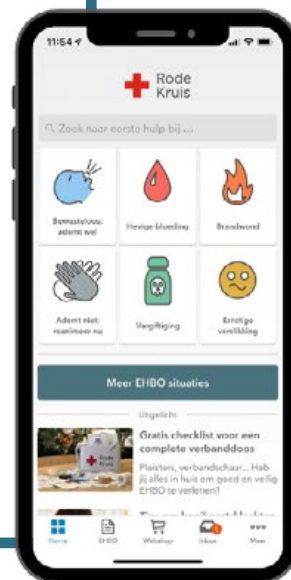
11:54

Rode Kruis

Zoek naar eerste hulp bij ...

Bewusteloos: ademt wel

Hevige bloeding

Brandwond

Ademt niet: reanimeer nu

Vergiftiging

Ernstige verslikking

Meer EHBO situaties

Uitgelicht

Gratis checklist voor een complete verbanddoos

Pleisters, verbandschaar... Heb jij alles in huis om goed en veilig EHBO te verlenen?

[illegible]

Home

EHBO

Webshop

Inbox

Meer